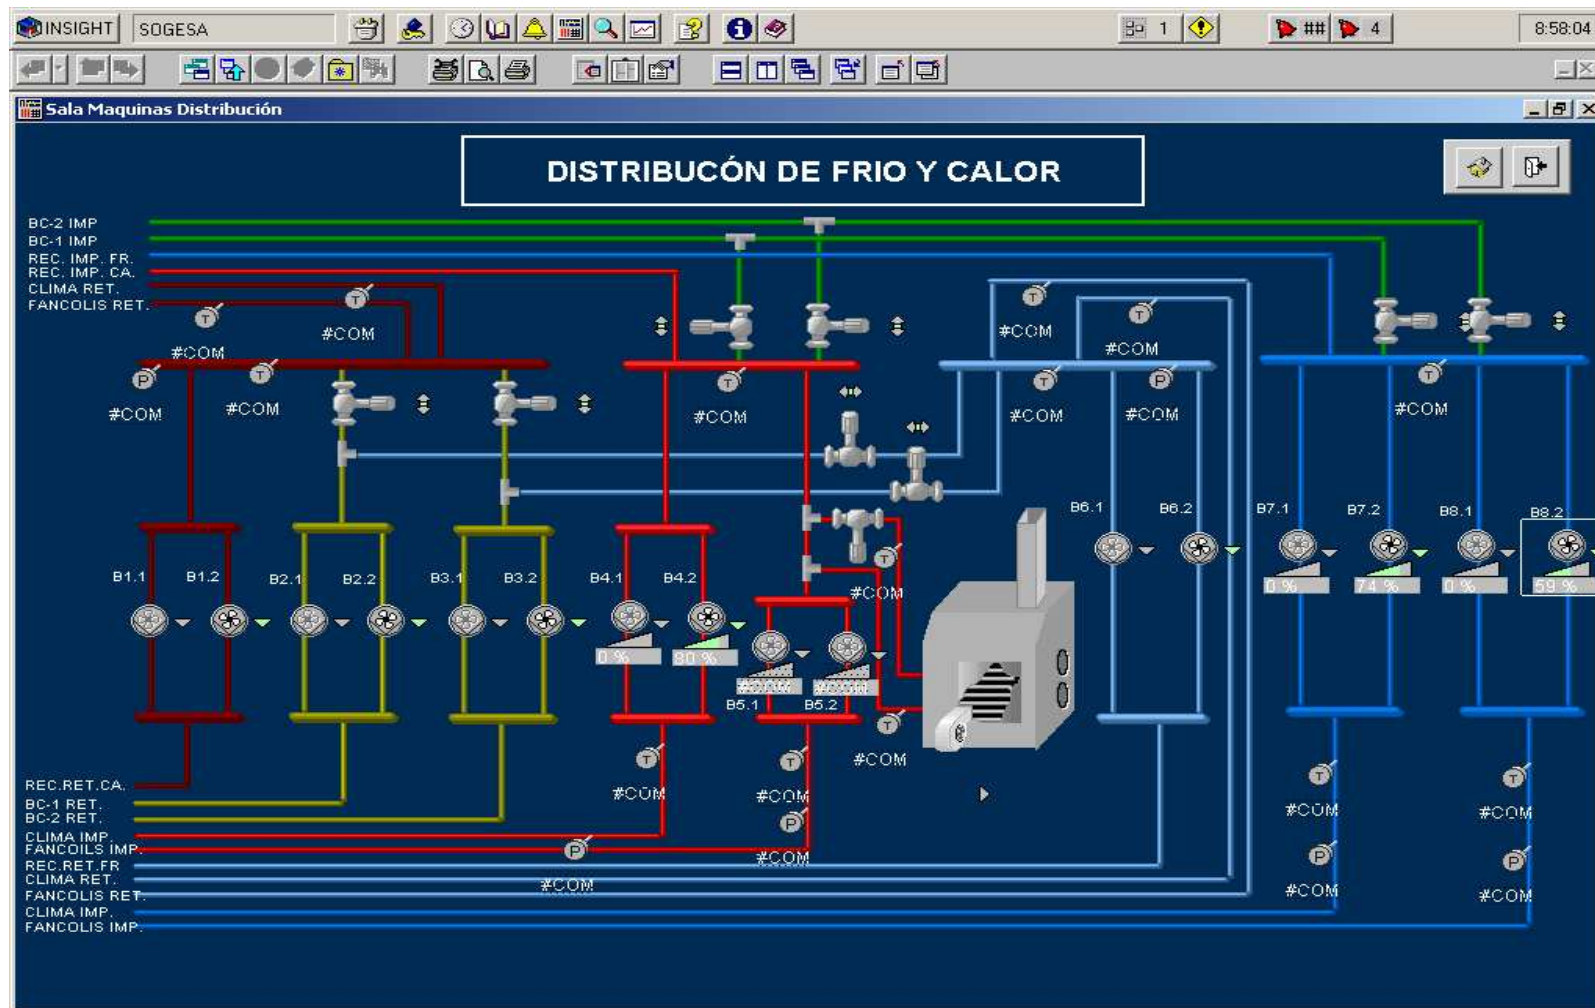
INSIGHT SOGESA 1 ## 4 8:58:04

Sala Maquinas Distribución

DISTRIBUCÓN DE FRIO Y CALOR

BC-2 IMP
BC-1 IMP
REC. IMP. FR.
REC. IMP. CA.
CLIMA RET.
FANCOLIS RET.

#COM #COM #COM #COM #COM #COM #COM #COM #COM #COM #COM #COM

B1.1 B1.2 B2.1 B2.2 B3.1 B3.2 B4.1 B4.2 B5.1 B5.2 B6.1 B6.2 B7.1 B7.2 B8.1 B8.2

0 % 80 % 0 % 74 % 0 % 59 %

#COM #COM #COM #COM #COM #COM #COM #COM #COM #COM

REC.RET.CA.
BC-1 RET.
BC-2 RET.
CLIMA IMP.
FANCOILS IMP.
REC.RET.FR
CLIMA RET.
FANCOLIS RET.
CLIMA IMP.
FANCOLIS IMP.